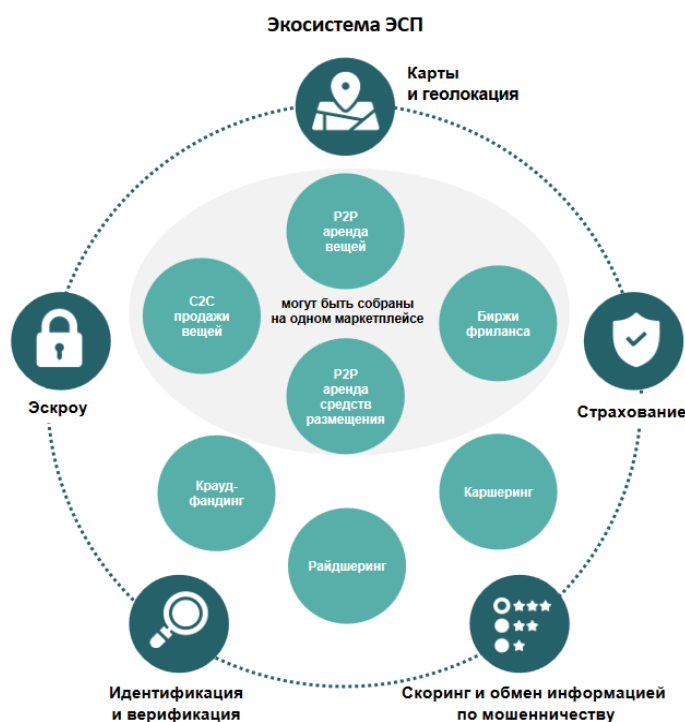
Экосистема ЭСП

Карты и геолокация

P2P аренда вещей

C2C продажи вещей

могут быть собраны на одном маркетплейсе

Биржи фриланса

P2P аренда средств размещения

Эскроу

Страхование

Крауд-фандинг

Каршеринг

Райдшеринг

Идентификация и верификация

Скоринг и обмен информацией по мошенничеству